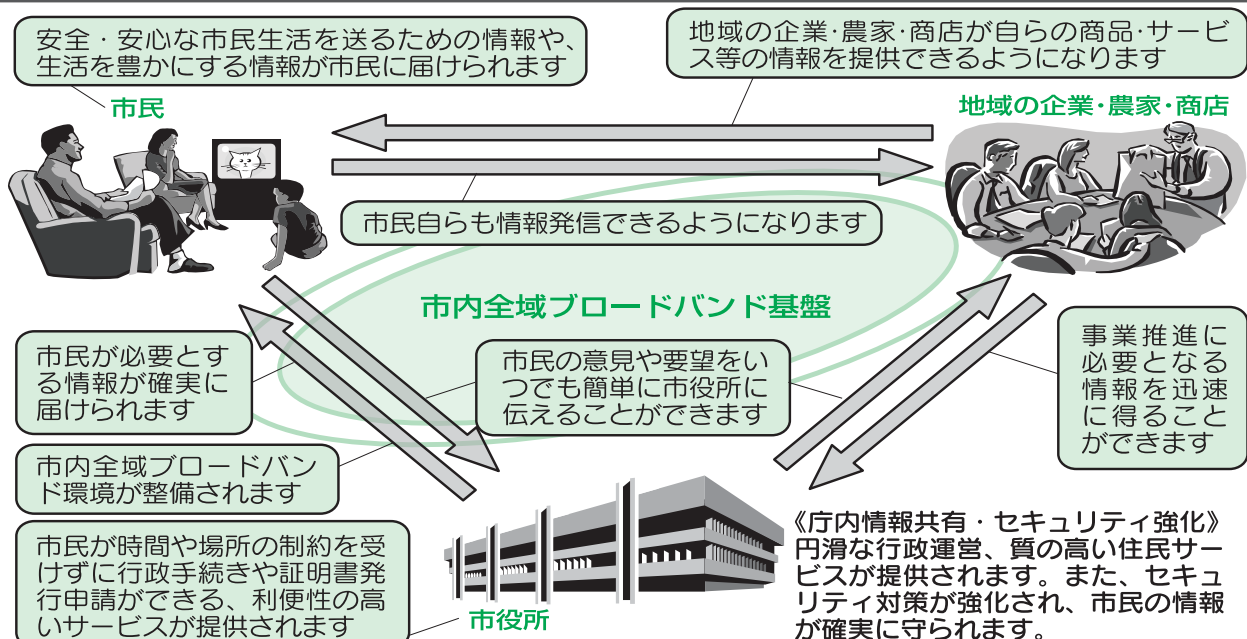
安全・安心な市民生活を送るための情報や、生活を豊かにする情報が市民に届けられます

地域の企業･農家･商店が自らの商品･サービス等の情報を提供できるようになります

市民

地域の企業･農家･商店

市民自らも情報発信できるようになります

市内全域ブロードバンド基盤

市民が必要とする情報が確実に届けられます

市民の意見や要望をいつでも簡単に市役所に伝えることができます

事業推進に必要となる情報を迅速に得ることができます

市内全域ブロードバンド環境が整備されます

市民が時間や場所の制約を受けずに行政手続きや証明書発行申請ができる、利便性の高いサービスが提供されます

市役所

《庁内情報共有・セキュリティ強化》
円滑な行政運営、質の高い住民サービスが提供されます。また、セキュリティ対策が強化され、市民の情報が確実に守られます。